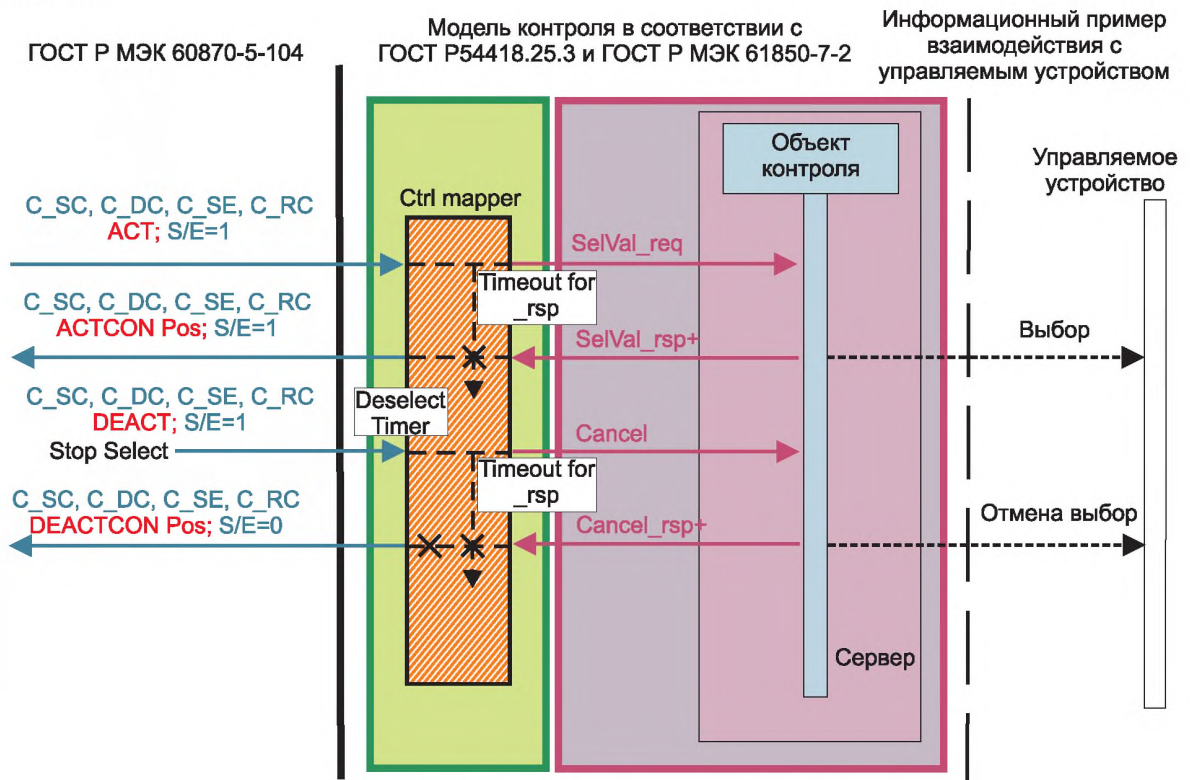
ГОСТ Р МЭК 60870-5-104

Модель контроля в соответствии с ГОСТ Р54418.25.3 и ГОСТ Р МЭК 61850-7-2

Информационный пример взаимодействия с управляемым устройством

Объект контроля

Управляемое устройство

Ctrl mapper

C_SC, C_DC, C_SE, C_RC
ACT; S/E=1

SelVal_req

Timeout for _rsp

C_SC, C_DC, C_SE, C_RC
ACTCON Pos; S/E=1

SelVal_rsp+

Выбор

C_SC, C_DC, C_SE, C_RC
DEACT; S/E=1

Deselect Timer

Stop Select

Cancel

Timeout for _rsp

C_SC, C_DC, C_SE, C_RC
DEACTCON Pos; S/E=0

Cancel_rsp+

Отмена выбор

Сервер